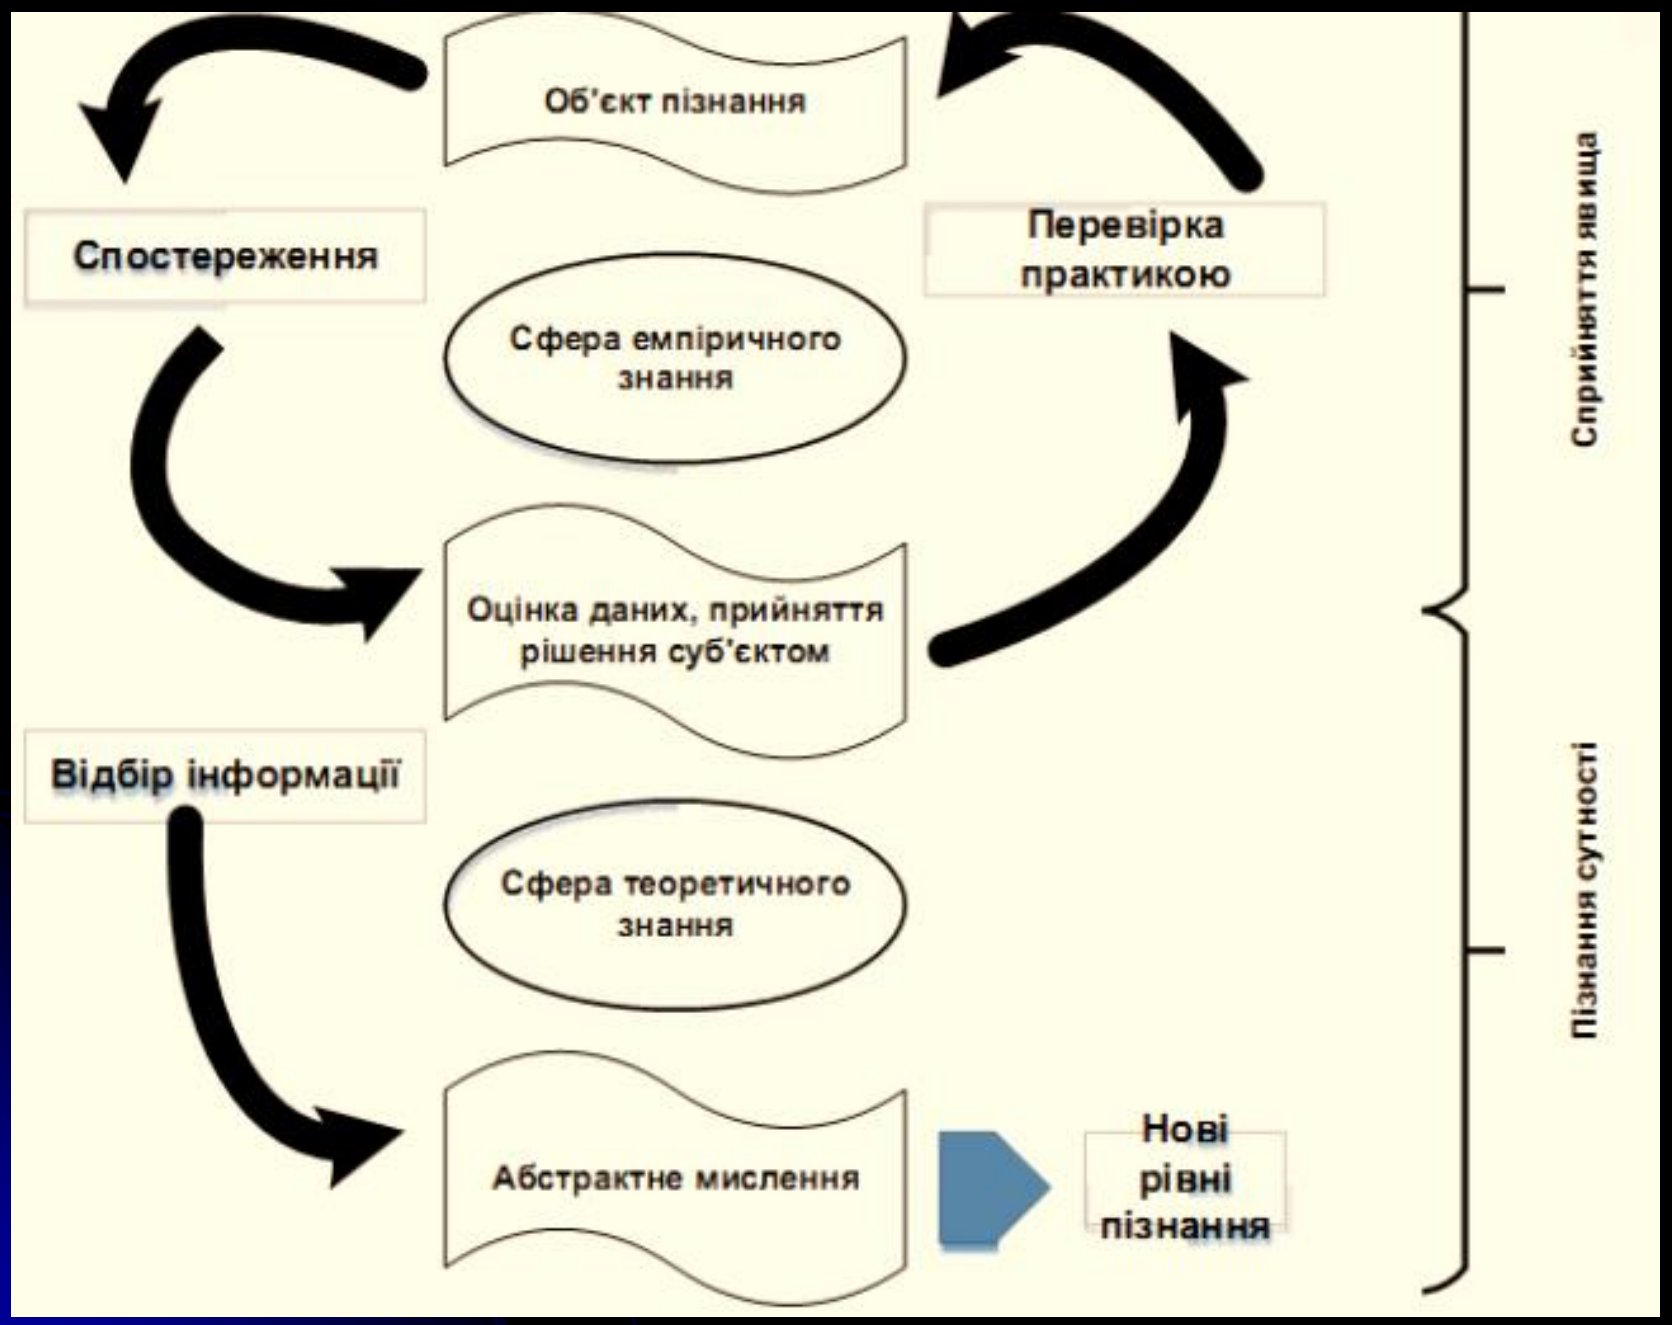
Об'єкт пізнання

Спостереження

Перевірка практикою

Сфера емпіричного знання

Оцінка даних, прийняття рішення суб'єктом

Відбір інформації

Сфера теоретичного знання

Абстрактне мислення

Нові рівні пізнання

Сприйняття явища

Пізнання сутності